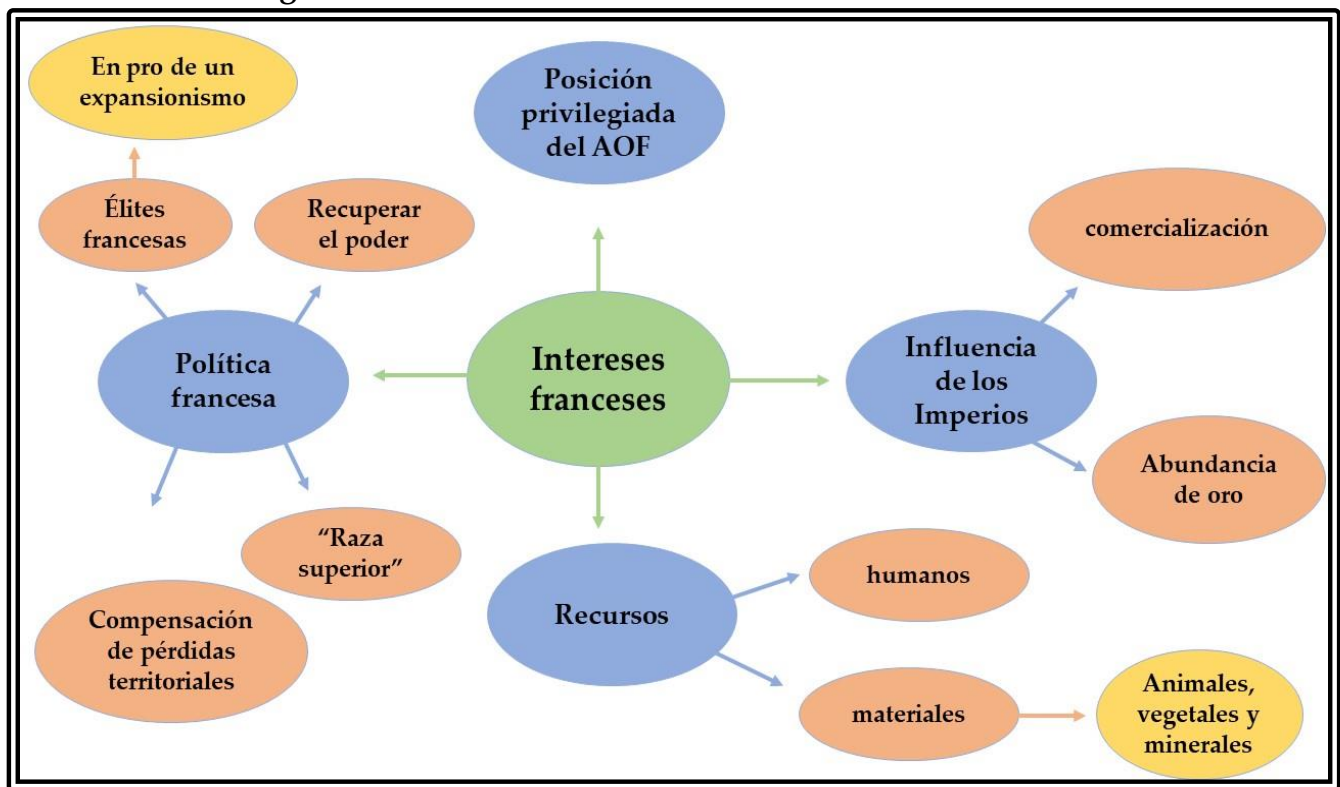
En pro de un expansionismo

Posición privilegiada del AOF

Élites francesas

Recuperar el poder

comercialización

Política francesa

Intereses franceses

Influencia de los Imperios

Abundancia de oro

"Raza superior"

humanos

Recursos

Compensación de pérdidas territoriales

materiales

Animales, vegetales y minerales